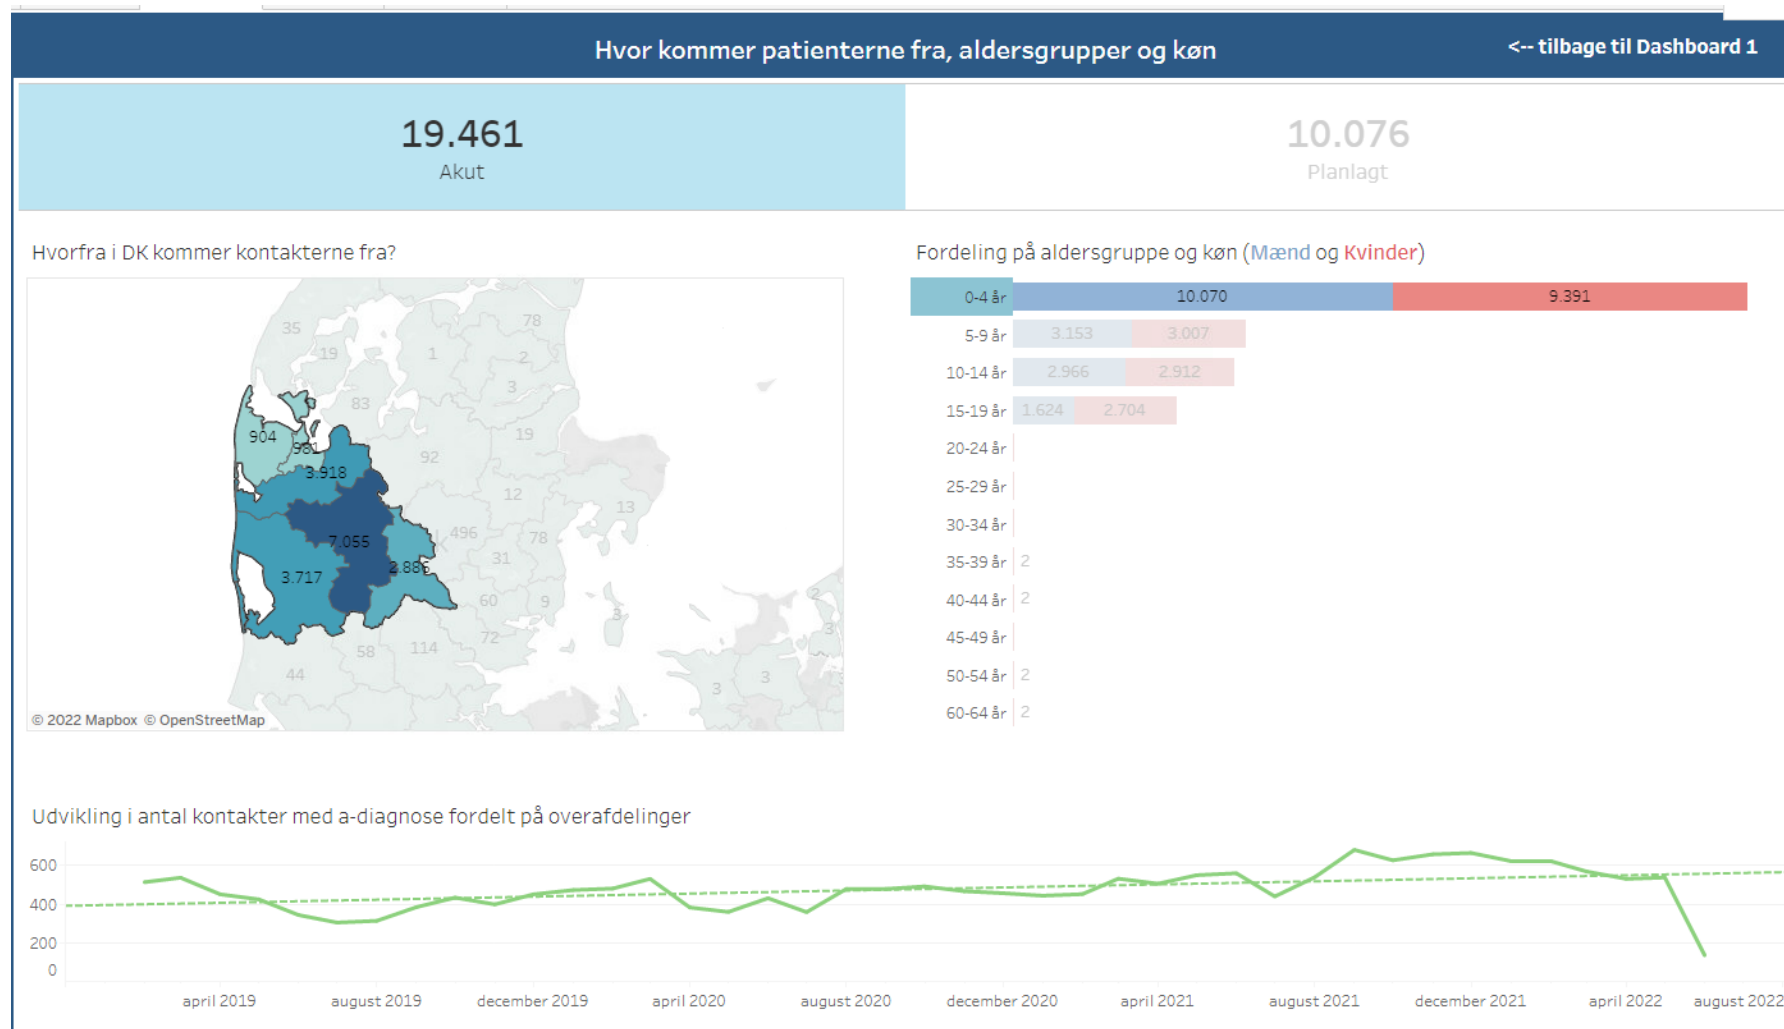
Hvor kommer patienterne fra, aldersgrupper og køn

<-- tilbage til Dashboard 1

19.461
Akut

10.076
Planlagt

Hvorfra i DK kommer kontakterne fra?

35
19
1
78
2
3
83
904
981
3.918
92
19
12
13
7.055
496
78
31
3.717
2.886
60
9
3
2
3
72
58
114
44
3
3

© 2022 Mapbox © OpenStreetMap

Fordeling på aldersgruppe og køn (Mænd og Kvinder)

| Aldersgruppe | Mænd | Kvinder |
|---|---|---|
| 0-4 år | 10.070 | 9.391 |
| 5-9 år | 3.153 | 3.007 |
| 10-14 år | 2.966 | 2.912 |
| 15-19 år | 1.624 | 2.704 |
| 20-24 år | | |
| 25-29 år | | |
| 30-34 år | | |
| 35-39 år | 2 | |
| 40-44 år | 2 | |
| 45-49 år | | |
| 50-54 år | 2 | |
| 60-64 år | 2 | |

Udvikling i antal kontakter med a-diagnose fordelt på overafdelinger

600
400
200
0

april 2019
august 2019
december 2019
april 2020
august 2020
december 2020
april 2021
august 2021
december 2021
april 2022
august 2022